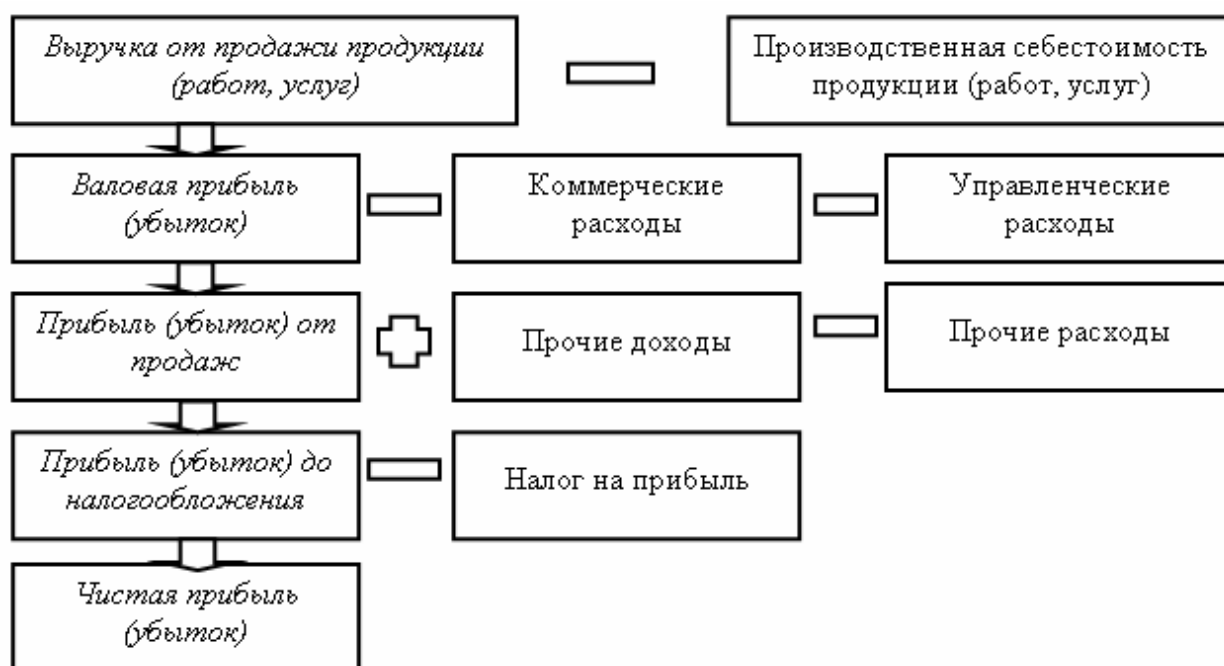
Выручка от продажи продукции (работ, услуг)

Производственная себестоимость продукции (работ, услуг)

Валовая прибыль (убыток)

Коммерческие расходы

Управленческие расходы

Прибыль (убыток) от продаж

Прочие доходы

Прочие расходы

Прибыль (убыток) до налогообложения

Налог на прибыль

Чистая прибыль (убыток)